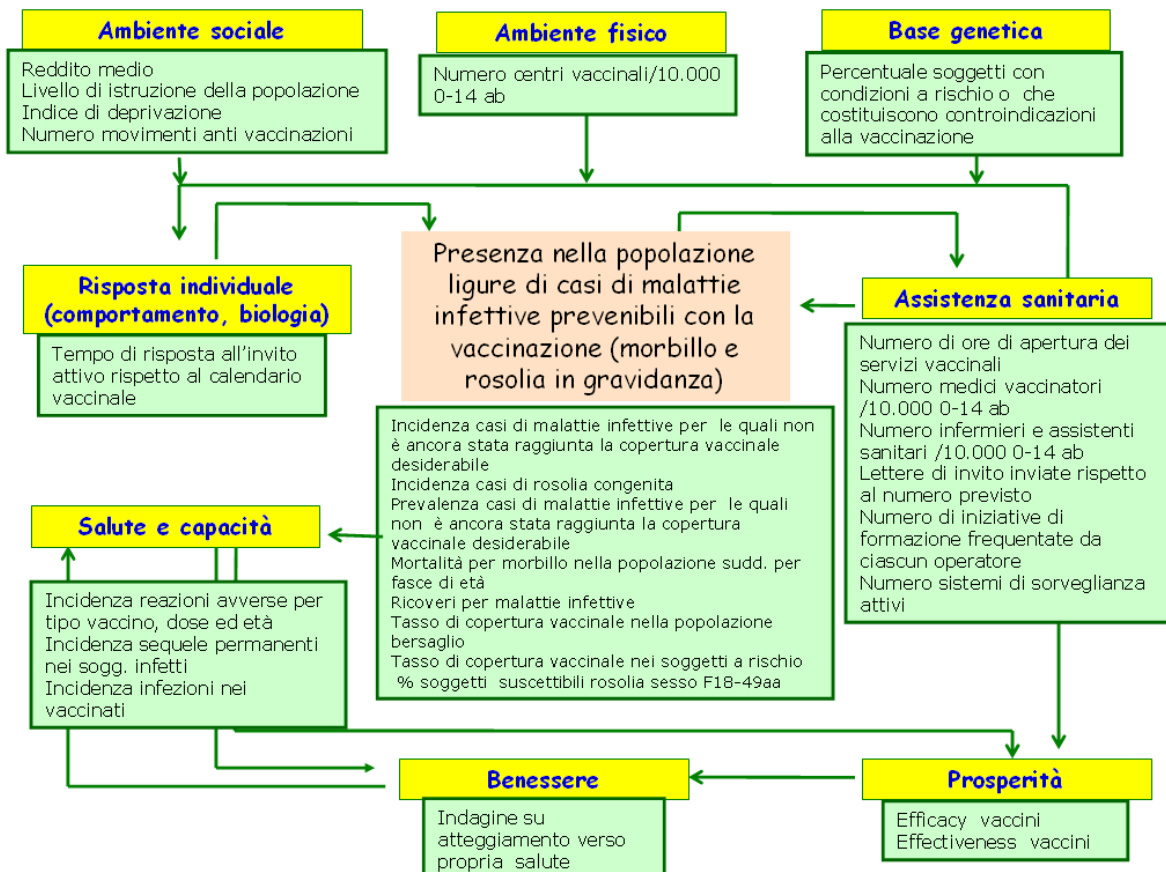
Ambiente sociale

Reddito medio
Livello di istruzione della popolazione
Indice di deprivazione
Numero movimenti anti vaccinazioni

Ambiente fisico

Numero centri vaccinali/10.000 0-14 ab

Base genetica

Percentuale soggetti con condizioni a rischio o che costituiscono controindicazioni alla vaccinazione

Risposta individuale (comportamento, biologia)

Tempo di risposta all'invito attivo rispetto al calendario vaccinale

Presenza nella popolazione ligure di casi di malattie infettive prevenibili con la vaccinazione (morbillo e rosolia in gravidanza)

Assistenza sanitaria

Numero di ore di apertura dei servizi vaccinali
Numero medici vaccinatori /10.000 0-14 ab
Numero infermieri e assistenti sanitari /10.000 0-14 ab
Lettere di invito inviate rispetto al numero previsto
Numero di iniziative di formazione frequentate da ciascun operatore
Numero sistemi di sorveglianza attivi

Incidenza casi di malattie infettive per le quali non è ancora stata raggiunta la copertura vaccinale desiderabile
Incidenza casi di rosolia congenita
Prevalenza casi di malattie infettive per le quali non è ancora stata raggiunta la copertura vaccinale desiderabile
Mortalità per morbillo nella popolazione sudd. per fasce di età
Ricoveri per malattie infettive
Tasso di copertura vaccinale nella popolazione bersaglio
Tasso di copertura vaccinale nei soggetti a rischio
% soggetti suscettibili rosolia sesso F18-49aa

Salute e capacità

Incidenza reazioni avverse per tipo vaccino, dose ed età
Incidenza sequele permanenti nei sogg. infetti
Incidenza infezioni nei vaccinati

Benessere

Indagine su atteggiamento verso propria salute

Prosperità

Efficacy vaccini
Effectiveness vaccini